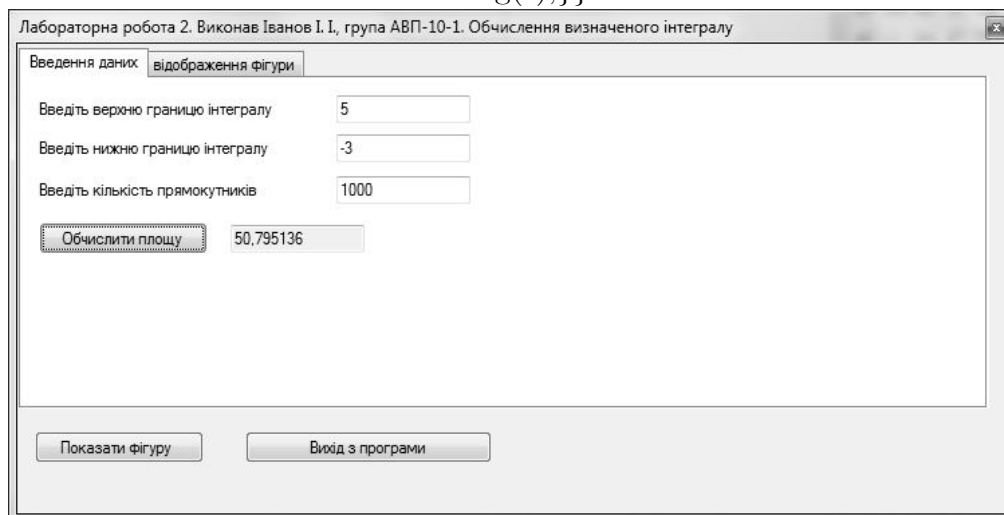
Лабораторна робота 2. Виконав Іванов І. І., група АВП-10-1. Обчислення визначеного інтегралу

Введення даних | відображення фігури

Введіть верхню границю інтегралу 5

Введіть нижню границю інтегралу -3

Введіть кількість прямокутників 1000

Обчислити площу 50,795136

Показати фігуру

Вихід з програми